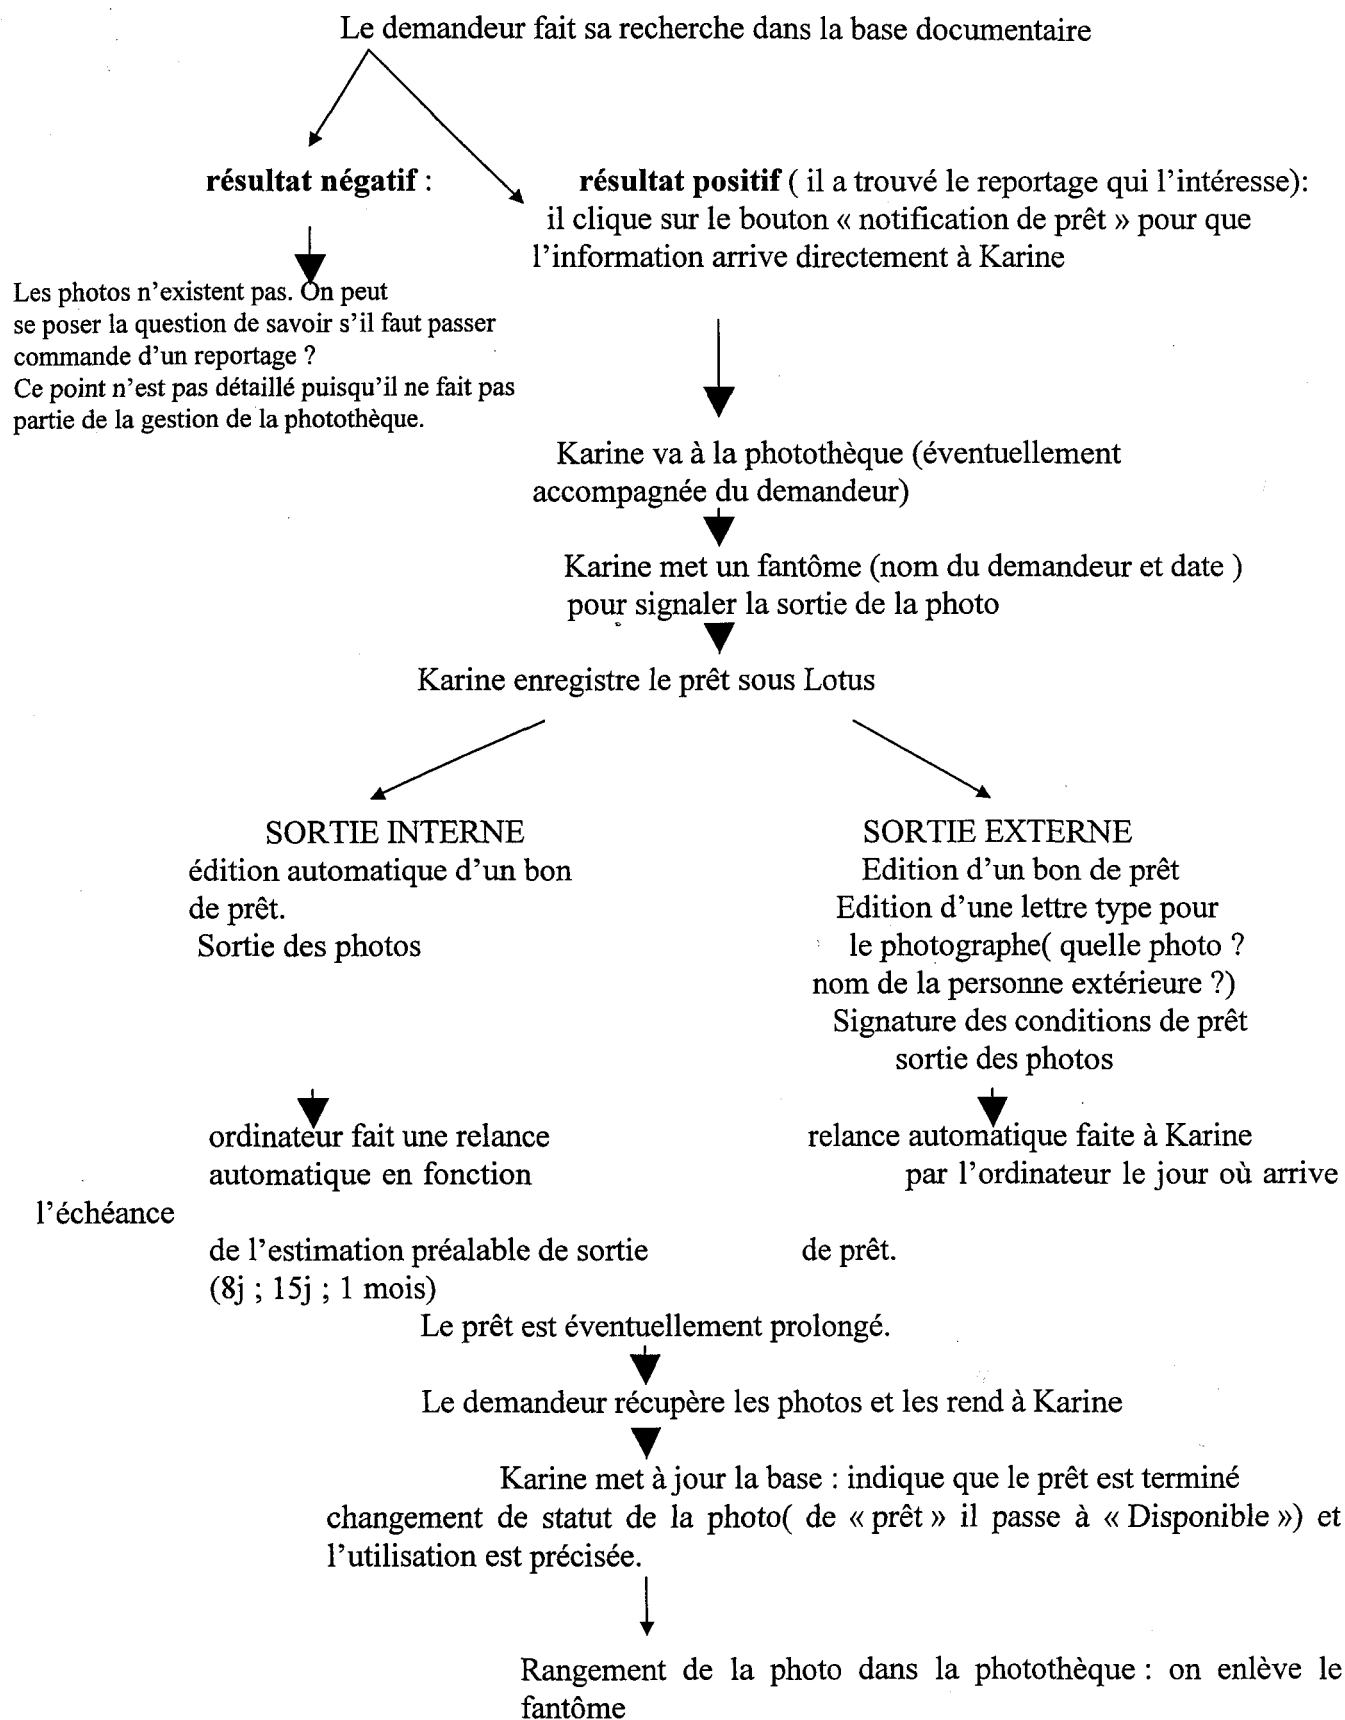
Le demandeur fait sa recherche dans la base documentaire

**résultat négatif** :

Les photos n'existent pas. On peut se poser la question de savoir s'il faut passer commande d'un reportage ? Ce point n'est pas détaillé puisqu'il ne fait pas partie de la gestion de la photothèque.

**résultat positif** ( il a trouvé le reportage qui l'intéresse): il clique sur le bouton « notification de prêt » pour que l'information arrive directement à Karine

Karine va à la photothèque (éventuellement accompagnée du demandeur)

Karine met un fantôme (nom du demandeur et date ) pour signaler la sortie de la photo

Karine enregistre le prêt sous Lotus

SORTIE INTERNE
édition automatique d'un bon de prêt.
Sortie des photos

ordinateur fait une relance automatique en fonction de l'estimation préalable de sortie (8j ; 15j ; 1 mois)

SORTIE EXTERNE
Edition d'un bon de prêt
Edition d'une lettre type pour le photographe( quelle photo ? nom de la personne extérieure ?)
Signature des conditions de prêt
sortie des photos

relance automatique faite à Karine par l'ordinateur le jour où arrive l'échéance de prêt.

Le prêt est éventuellement prolongé.

Le demandeur récupère les photos et les rend à Karine

Karine met à jour la base : indique que le prêt est terminé changement de statut de la photo( de « prêt » il passe à « Disponible ») et l'utilisation est précisée.

Rangement de la photo dans la photothèque : on enlève le fantôme